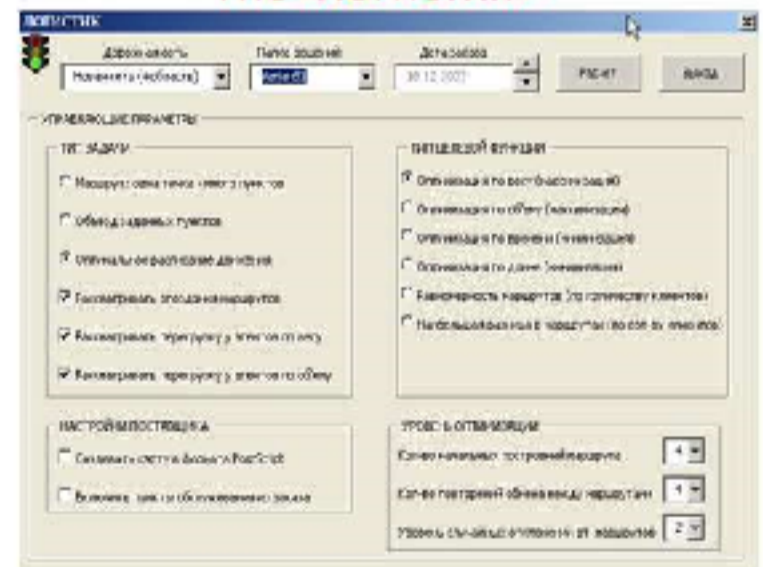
ЛОГИСТИК

Дорожная сеть
Пункты доставки
Дата работы
Минимальная (по области)
20.12.2007
РАСЧЕТ
ВЫХОД

УПРАВЛЯЮЩИЕ ПАРАМЕТРЫ

ТИП ЗАДАЧИ
Маршрут через точки заданных пунктов
Обход заданных пунктов
Оптимальное распределение движения
Рассматривать опоздание маршрутов
Рассматривать перегрузку клиентов по весу
Рассматривать перегрузку клиентов по объему

ТИП ЦЕЛЕВОЙ ФУНКЦИИ
Оптимизация по всем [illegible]
Оптимизация по объему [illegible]
Оптимизация по времени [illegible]
Оптимизация по длине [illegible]
Равномерность маршрутов (по количеству клиентов)
Наибольшая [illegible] в маршрутах (по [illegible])

НАСТРОЙКИ ПОСТРОЕНИЯ
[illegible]
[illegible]

УРОВЕНЬ ОПТИМИЗАЦИИ
Кол-во начальных построений маршрута 4
Кол-во повторений обмена между маршрутами 1
Уровень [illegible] маршрутов 2